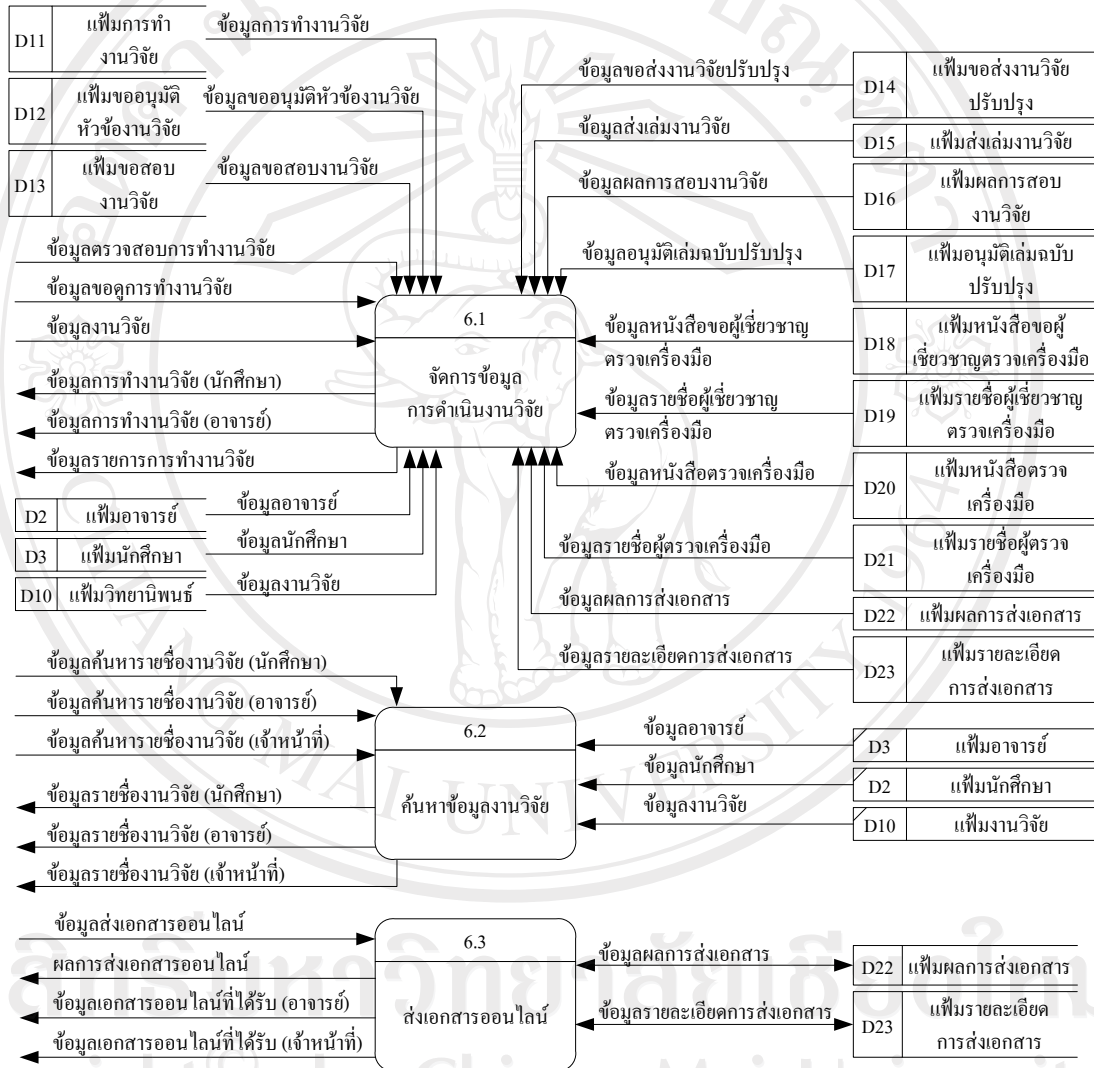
D11 แฟ้มการทำงานวิจัย
ข้อมูลการทำงานวิจัย
D12 แฟ้มขออนุมัติหัวข้องานวิจัย
ข้อมูลขออนุมัติหัวข้องานวิจัย
D13 แฟ้มขอสอบงานวิจัย
ข้อมูลขอสอบงานวิจัย
ข้อมูลตรวจสอบการทำงานวิจัย
ข้อมูลขอดูการทำงานวิจัย
ข้อมูลงานวิจัย
ข้อมูลการทำงานวิจัย (นักศึกษา)
ข้อมูลการทำงานวิจัย (อาจารย์)
ข้อมูลรายการการทำงานวิจัย
D2 แฟ้มอาจารย์
ข้อมูลอาจารย์
D3 แฟ้มนักศึกษา
ข้อมูลนักศึกษา
D10 แฟ้มวิทยานิพนธ์
ข้อมูลงานวิจัย

ข้อมูลขอส่งงานวิจัยปรับปรุง
D14 แฟ้มขอส่งงานวิจัยปรับปรุง
ข้อมูลส่งเล่มงานวิจัย
D15 แฟ้มส่งเล่มงานวิจัย
ข้อมูลผลการสอบงานวิจัย
D16 แฟ้มผลการสอบงานวิจัย
ข้อมูลอนุมัติเล่มฉบับปรับปรุง
D17 แฟ้มอนุมัติเล่มฉบับปรับปรุง
6.1
จัดการข้อมูลการดำเนินงานวิจัย
ข้อมูลหนังสือขอผู้เชี่ยวชาญตรวจเครื่องมือ
D18 แฟ้มหนังสือขอผู้เชี่ยวชาญตรวจเครื่องมือ
ข้อมูลรายชื่อผู้เชี่ยวชาญตรวจเครื่องมือ
D19 แฟ้มรายชื่อผู้เชี่ยวชาญตรวจเครื่องมือ
ข้อมูลหนังสือตรวจเครื่องมือ
D20 แฟ้มหนังสือตรวจเครื่องมือ
ข้อมูลรายชื่อผู้ตรวจเครื่องมือ
D21 แฟ้มรายชื่อผู้ตรวจเครื่องมือ
ข้อมูลผลการส่งเอกสาร
D22 แฟ้มผลการส่งเอกสาร
ข้อมูลรายละเอียดการส่งเอกสาร
D23 แฟ้มรายละเอียดการส่งเอกสาร

ข้อมูลค้นหารายชื่องานวิจัย (นักศึกษา)
ข้อมูลค้นหารายชื่องานวิจัย (อาจารย์)
ข้อมูลค้นหารายชื่องานวิจัย (เจ้าหน้าที่)
6.2
ค้นหาข้อมูลงานวิจัย
ข้อมูลรายชื่องานวิจัย (นักศึกษา)
ข้อมูลรายชื่องานวิจัย (อาจารย์)
ข้อมูลรายชื่องานวิจัย (เจ้าหน้าที่)
ข้อมูลอาจารย์
D3 แฟ้มอาจารย์
ข้อมูลนักศึกษา
D2 แฟ้มนักศึกษา
ข้อมูลงานวิจัย
D10 แฟ้มงานวิจัย

ข้อมูลส่งเอกสารออนไลน์
ผลการส่งเอกสารออนไลน์
ข้อมูลเอกสารออนไลน์ที่ได้รับ (อาจารย์)
ข้อมูลเอกสารออนไลน์ที่ได้รับ (เจ้าหน้าที่)
6.3
ส่งเอกสารออนไลน์
ข้อมูลผลการส่งเอกสาร
D22 แฟ้มผลการส่งเอกสาร
ข้อมูลรายละเอียดการส่งเอกสาร
D23 แฟ้มรายละเอียดการส่งเอกสาร